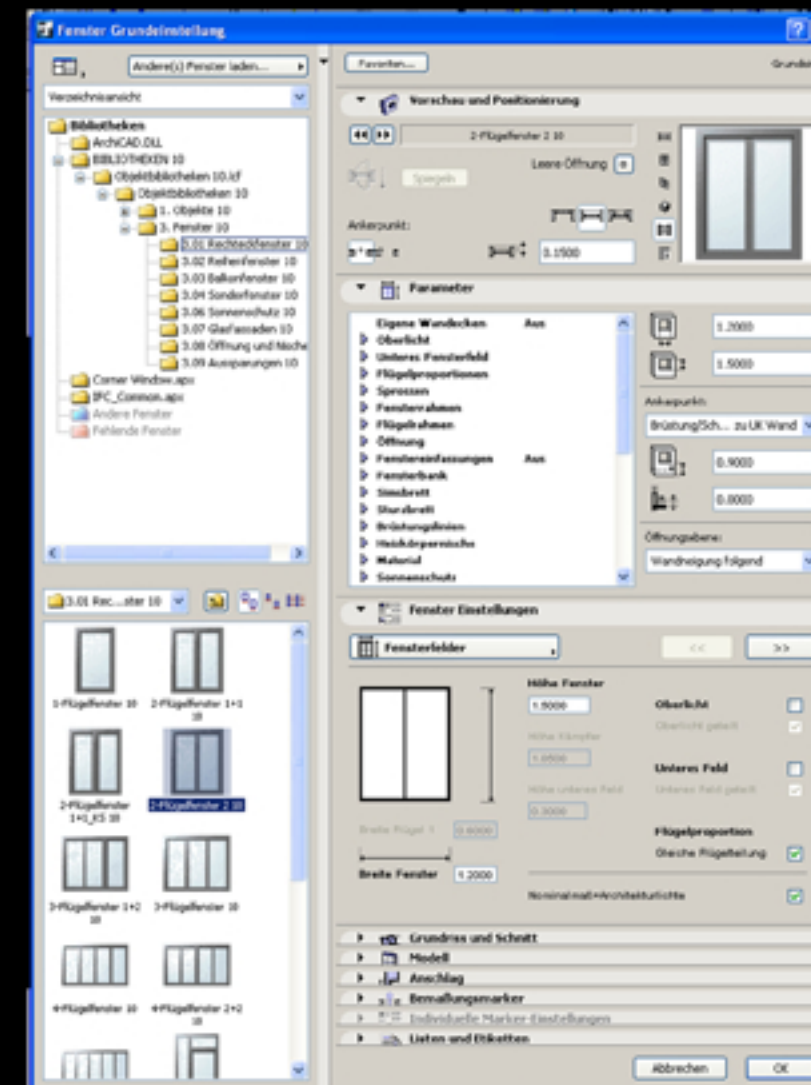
Fenster Grundeinstellung

Andere(s) Fenster laden...

Verzeichnisansicht

Bibliotheken
ArchiCAD.DLL
BIBLIOTHEKEN 10
Objektbibliotheken 10.lcf
Objektbibliotheken 10
1. Objekte 10
3. Fenster 10
3.01 Rechteckfenster 10
3.02 Reihenfenster 10
3.03 Balkonfenster 10
3.04 Sonderfenster 10
3.06 Sonnenschutz 10
3.07 Glasfassaden 10
3.08 Öffnung und Nische
3.09 Aussparungen 10
Corner Window.apx
IFC_Common.apx
Andere Fenster
Fehlende Fenster

3.01 Rec...ster 10

1-Flügelfenster 10
2-Flügelfenster 1+1 10
2-Flügelfenster 1+1_KS 10
2-Flügelfenster 2 10
3-Flügelfenster 1+2 10
3-Flügelfenster 10
4-Flügelfenster 10
4-Flügelfenster 2+2 10

Favoriten...

Grundein

Vorschau und Positionierung

2-Flügelfenster 2 10

Leere Öffnung

Spiegeln

Ankerpunkt:

0.1500

Parameter

Eigene Wandecken Aus
Oberlicht
Unteres Fensterfeld
Flügelproportionen
Sprossen
Fensterrahmen
Flügelrahmen
Öffnung
Fenstereinfassungen Aus
Fensterbank
Simsbrett
Sturzbrett
Brüstungslinien
Heizkörpernische
Material
Sonnenschutz

1.2000
1.5000

Ankerpunkt:
Brüstung/Sch... zu UK Wand

0.9000
0.0000

Öffnungsebene:
Wandneigung folgend

Fenster Einstellungen

Fensterfelder

<<
>>

Höhe Fenster
1.5000
Höhe Kämpfer
1.0500
Höhe unteres Feld
0.3000
Breite Flügel 1
0.6000
Breite Fenster
1.2000

Oberlicht
Oberlicht geteilt
Unteres Feld
Unteres Feld geteilt
Flügelproportion
Gleiche Flügelteilung

Nominalmaß=Architekturlichte

Grundriss und Schnitt
Modell
Anschlag
Bemaßungsmarker
Individuelle Marker-Einstellungen
Listen und Etiketten

Abbrechen
OK